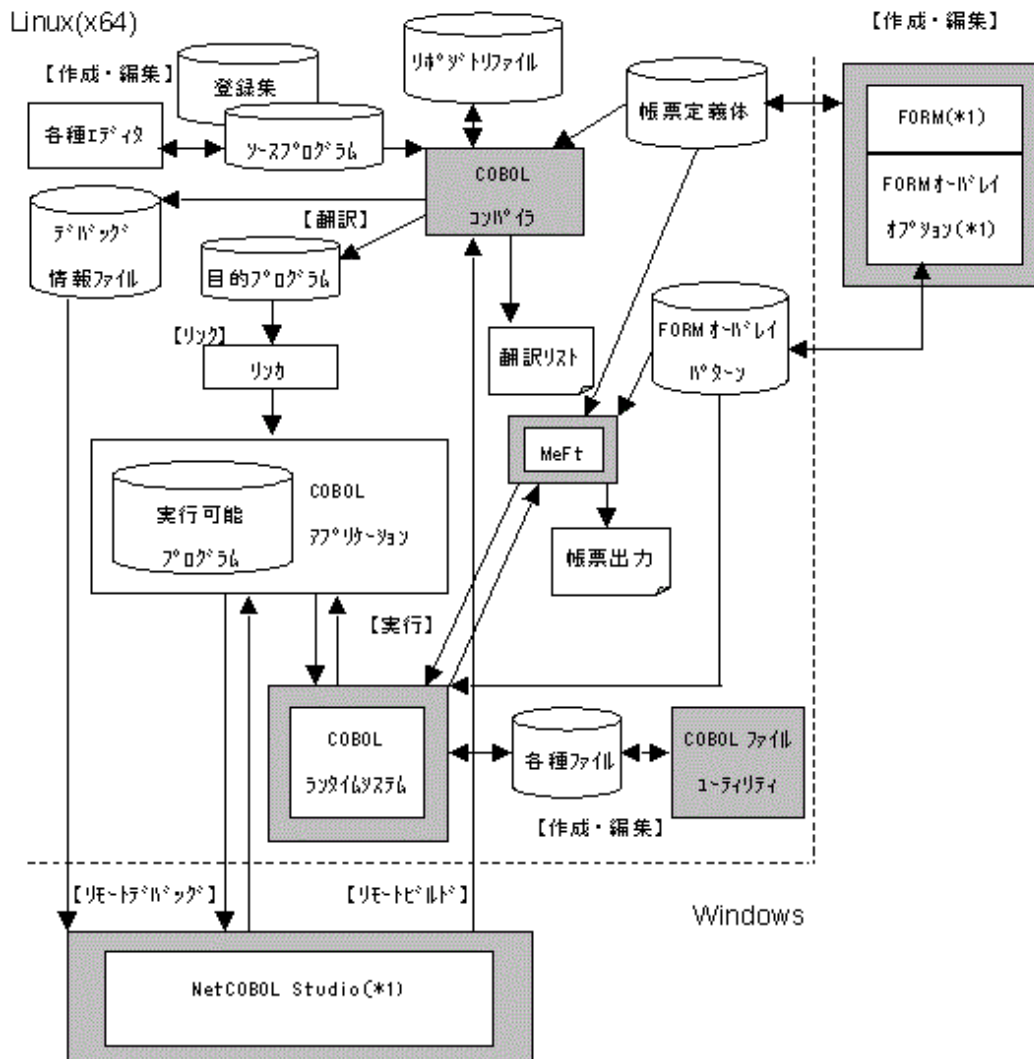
Linux(x64)

【作成・編集】

登録集

リポジトリファイル

帳票定義体

【作成・編集】

FORM(*1)

FORMオーバレイオプション(*1)

各種エディタ

ソースプログラム

COBOL コンパイラ

デバッグ情報ファイル

【翻訳】

目的プログラム

【リンク】

リンカ

翻訳リスト

FORMオーバレイパターン

MeFt

COBOL アプリケーション

実行可能プログラム

帳票出力

【実行】

COBOL ランタイムシステム

各種ファイル

COBOL ファイルユーティリティ

【作成・編集】

【リモートデバッグ】

【リモートビルド】

Windows

NetCOBOL Studio(*1)